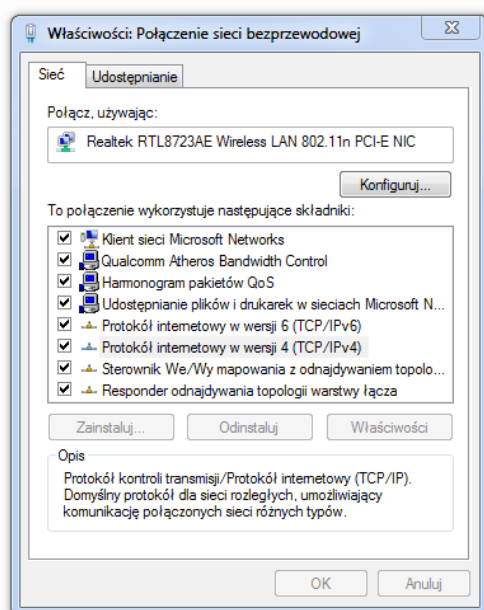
Właściwości: Połączenie sieci bezprzewodowej

Sieć | Udostępnianie

Połącz, używając:

Realtek RTL8723AE Wireless LAN 802.11n PCI-E NIC

Konfiguruj...

To połączenie wykorzystuje następujące składniki:

Klient sieci Microsoft Networks
Qualcomm Atheros Bandwidth Control
Harmonogram pakietów QoS
Udostępnianie plików i drukarek w sieciach Microsoft N...
Protokół internetowy w wersji 6 (TCP/IPv6)
Protokół internetowy w wersji 4 (TCP/IPv4)
Sterownik We/Wy mapowania z odnajdywaniem topolo...
Responder odnajdywania topologii warstwy łącza

Zainstaluj... | Odinstaluj | Właściwości

Opis
Protokół kontroli transmisji/Protokół internetowy (TCP/IP). Domyślny protokół dla sieci rozległych, umożliwiający komunikację połączonych sieci różnych typów.

OK | Anuluj